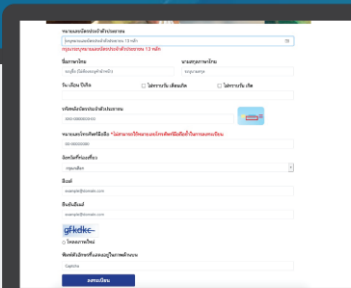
หมายเลขบัตรประจำตัวประชาชน
กรุณากรอกหมายเลขบัตรประจำตัวประชาชน 13 หลัก
กรุณากรอกหมายเลขบัตรประจำตัวประชาชน 13 หลัก

ชื่อภาษาไทย
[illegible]

นามสกุลภาษาไทย
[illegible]

วัน-เดือน ปีเกิด
ไม่ทราบวัน เดือนเกิด
ไม่ทราบวัน เกิด

รหัสหลังบัตรประจำตัวประชาชน
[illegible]

หมายเลขโทรศัพท์มือถือ *ไม่สามารถใช้หมายเลขโทรศัพท์มือถือซ้ำในการลงทะเบียน
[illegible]

จังหวัดที่ท่องเที่ยว
กรุงเทพฯ

อีเมล์
example@domain.com

ยืนยันอีเมล์
example@domain.com

gfkdkc
โหลดภาพใหม่

พิมพ์ตัวอักษรที่แสดงอยู่ในภาพด้านบน
Captcha

ลงทะเบียน